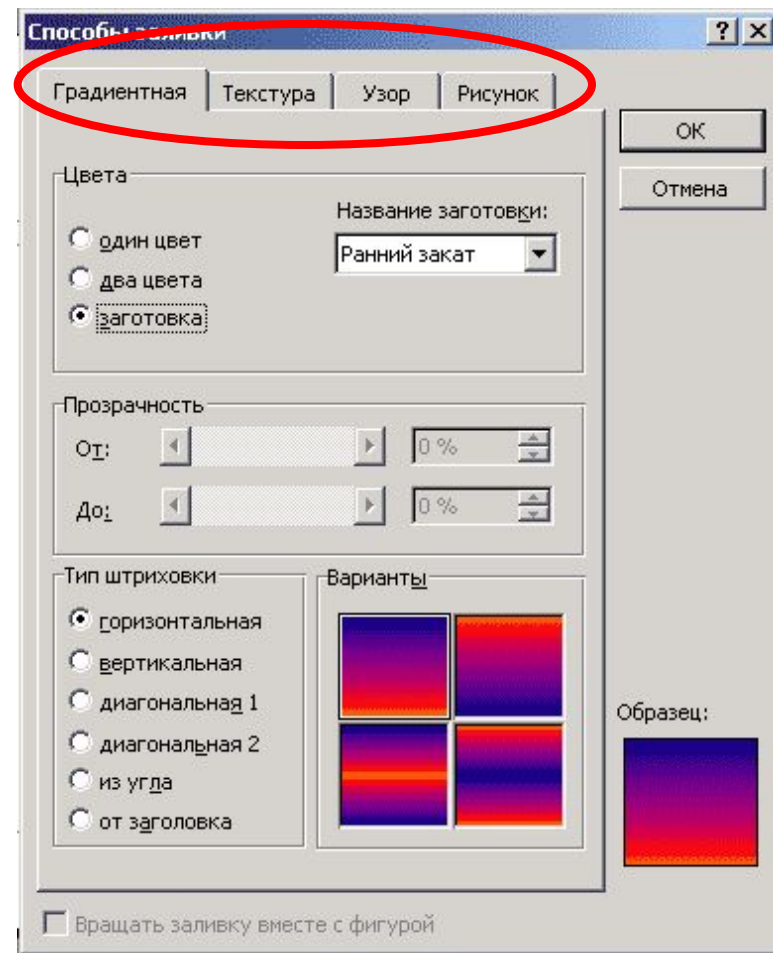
Способы заливки

? X

Градиентная | Текстура | Узор | Рисунок

ОК

Отмена

Цвета

один цвет

два цвета

заготовка

Название заготовки:

Ранний закат

Прозрачность

От: 0 %

До: 0 %

Тип штриховки

горизонтальная

вертикальная

диагональная 1

диагональная 2

из угла

от заголовка

Варианты

Образец:

Вращать заливку вместе с фигурой